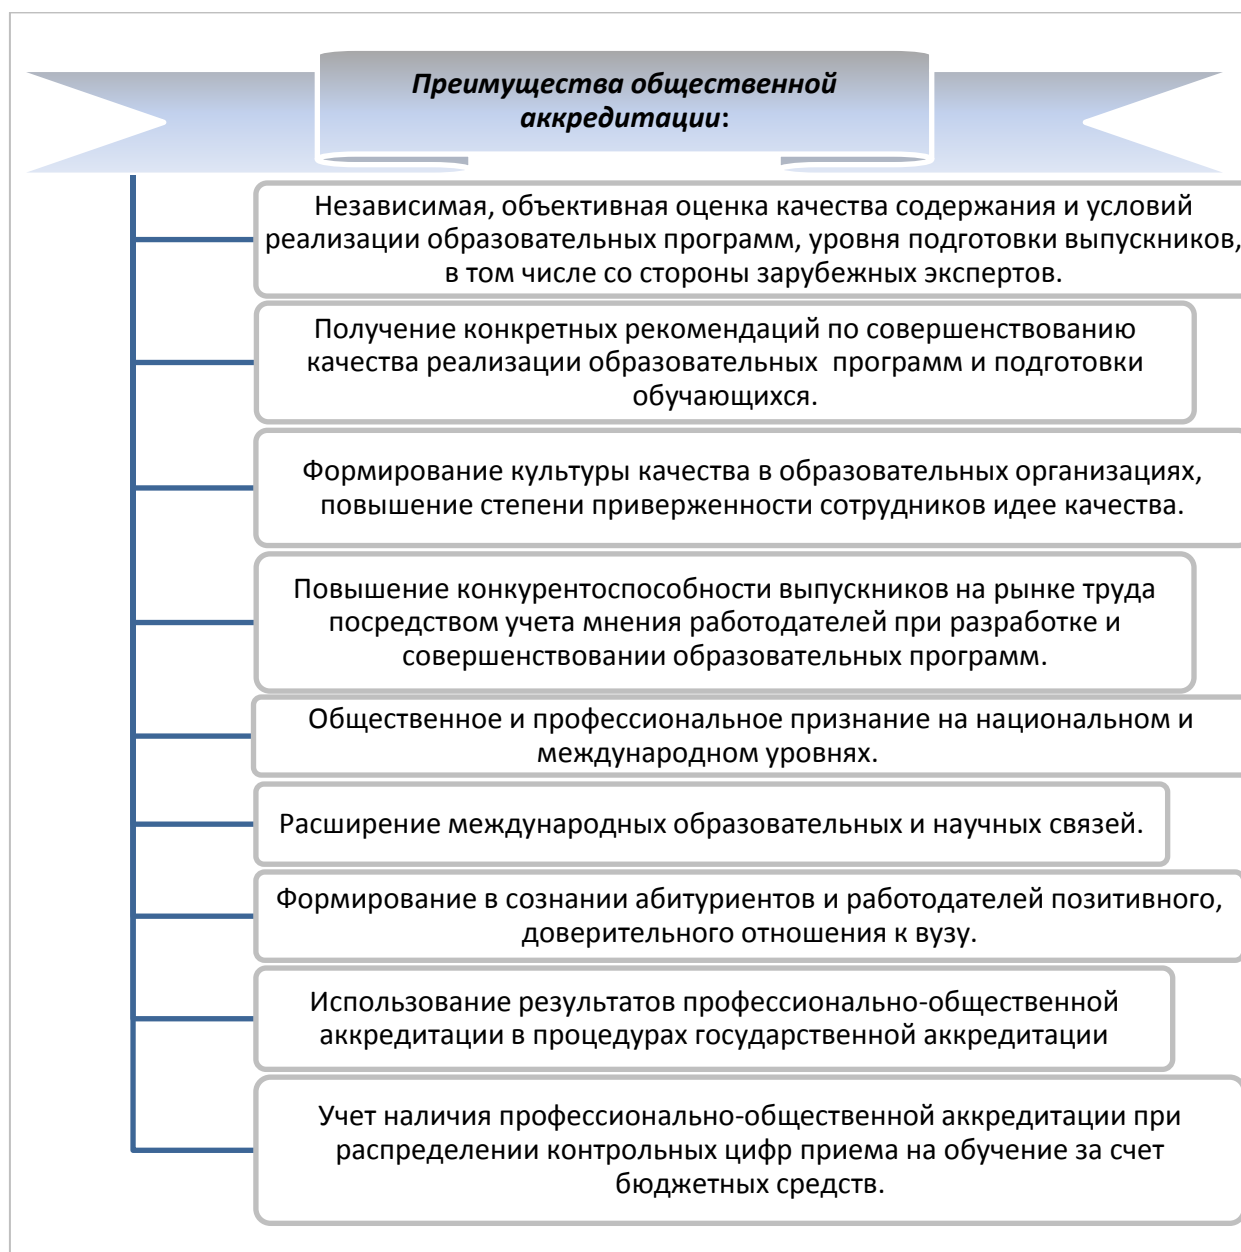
Преимущества общественной аккредитации:

Независимая, объективная оценка качества содержания и условий реализации образовательных программ, уровня подготовки выпускников, в том числе со стороны зарубежных экспертов.

Получение конкретных рекомендаций по совершенствованию качества реализации образовательных программ и подготовки обучающихся.

Формирование культуры качества в образовательных организациях, повышение степени приверженности сотрудников идее качества.

Повышение конкурентоспособности выпускников на рынке труда посредством учета мнения работодателей при разработке и совершенствовании образовательных программ.

Общественное и профессиональное признание на национальном и международном уровнях.

Расширение международных образовательных и научных связей.

Формирование в сознании абитуриентов и работодателей позитивного, доверительного отношения к вузу.

Использование результатов профессионально-общественной аккредитации в процедурах государственной аккредитации

Учет наличия профессионально-общественной аккредитации при распределении контрольных цифр приема на обучение за счет бюджетных средств.